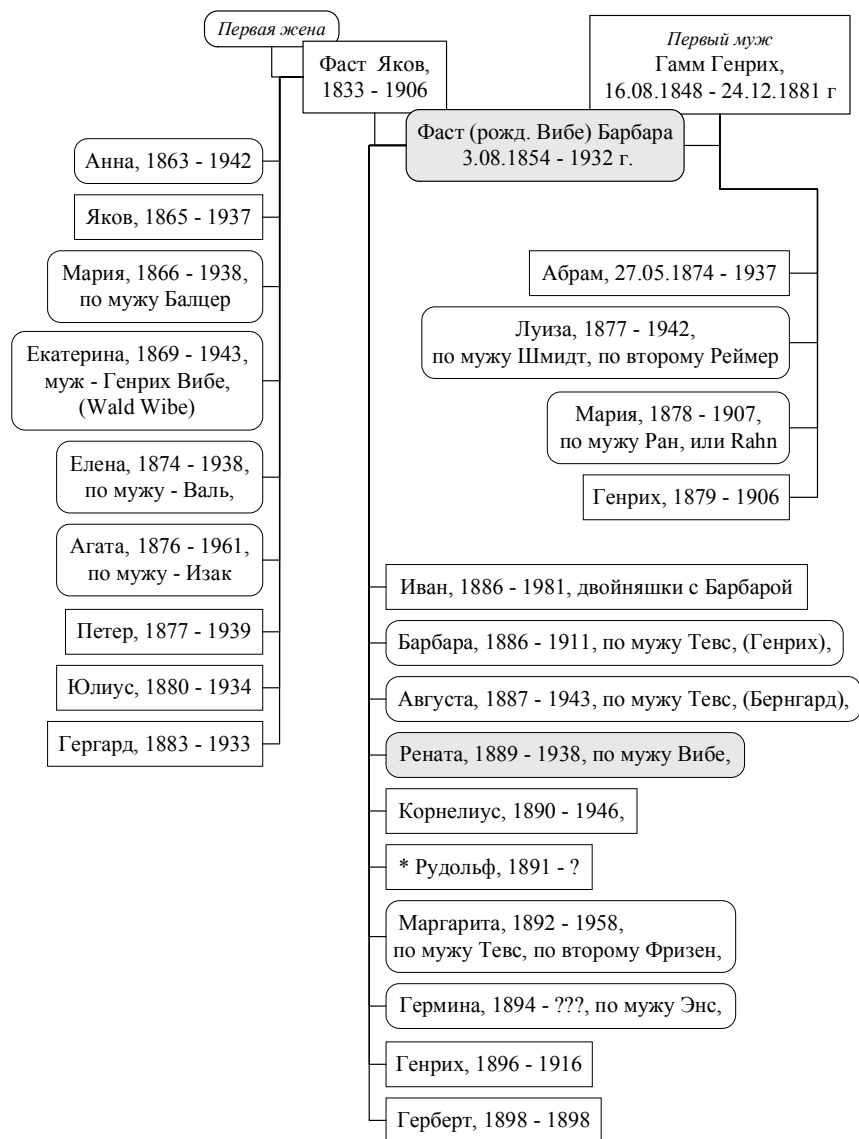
Первая жена

Фаст Яков, 1833 - 1906

Первый муж
Гамм Генрих, 16.08.1848 - 24.12.1881 г

Фаст (рожд. Вибе) Барбара
3.08.1854 - 1932 г.

Анна, 1863 - 1942

Яков, 1865 - 1937

Мария, 1866 - 1938, по мужу Балцер

Екатерина, 1869 - 1943, муж - Генрих Вибе, (Wald Wibe)

Елена, 1874 - 1938, по мужу - Валь,

Агата, 1876 - 1961, по мужу - Изак

Петер, 1877 - 1939

Юлиус, 1880 - 1934

Гергард, 1883 - 1933

Абрам, 27.05.1874 - 1937

Луиза, 1877 - 1942, по мужу Шмидт, по второму Реймер

Мария, 1878 - 1907, по мужу Ран, или Rahn

Генрих, 1879 - 1906

Иван, 1886 - 1981, двойняшки с Барбарой

Барбара, 1886 - 1911, по мужу Тевс, (Генрих),

Августа, 1887 - 1943, по мужу Тевс, (Бернгард),

Рената, 1889 - 1938, по мужу Вибе,

Корнелиус, 1890 - 1946,

* Рудольф, 1891 - ?

Маргарита, 1892 - 1958, по мужу Тевс, по второму Фризен,

Гермина, 1894 - ???, по мужу Энс,

Генрих, 1896 - 1916

Герберт, 1898 - 1898